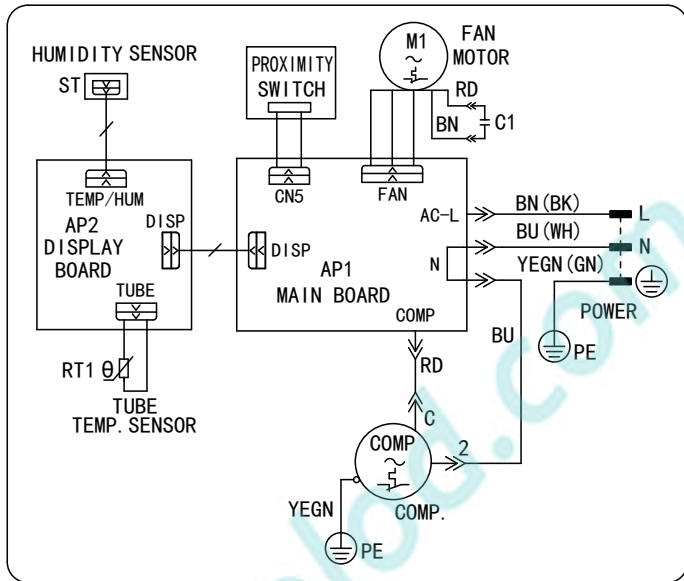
HUMIDITY SENSOR
ST

PROXIMITY SWITCH

M1
FAN MOTOR
RD
BN
C1

TEMP/HUM
AP2
DISPLAY
BOARD
DISP
TUBE

CN5
FAN
DISP
AP1
MAIN BOARD
AC-L
N
COMP

BN(BK)
L
BU(WH)
N
YEGN(GN)
POWER
PE

BU
RD
C

RT1 θ
TUBE
TEMP. SENSOR

COMP
2
COMP.
YEGN
PE